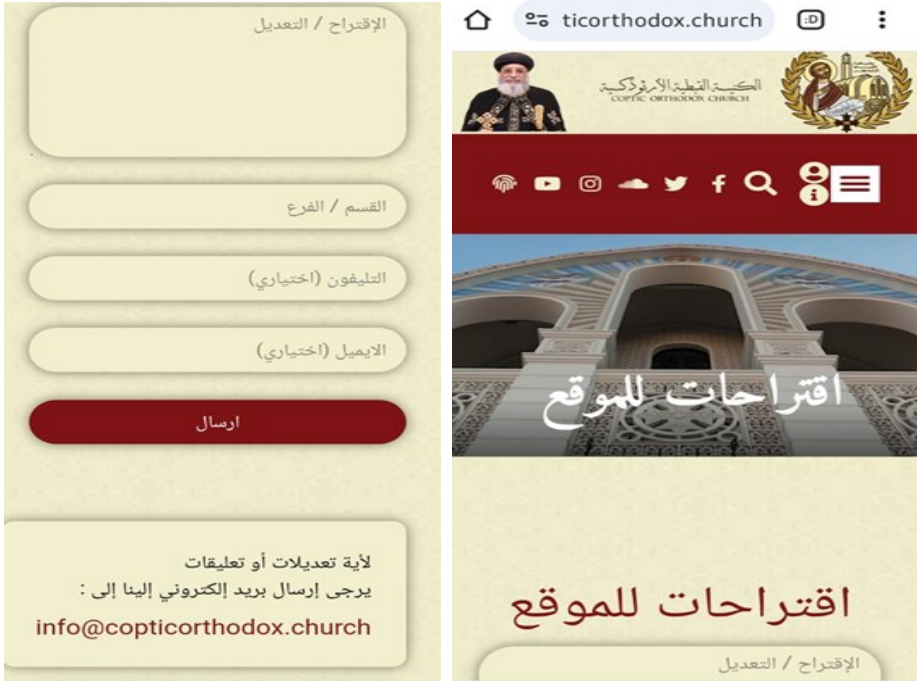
الإقتراح / التعديل

القسم / الفرع

التليفون (اختياري)

الايميل (اختياري)

ارسال

لأية تعديلات أو تعليقات
يرجى إرسال بريد إلكتروني إلينا إلى :
info@copticorthodox.church

ticorthodox.church

الكنيسة القبطية الأرثوذكسية
COPTIC ORTHODOX CHURCH

اقتراحات للموقع

اقتراحات للموقع

الإقتراح / التعديل